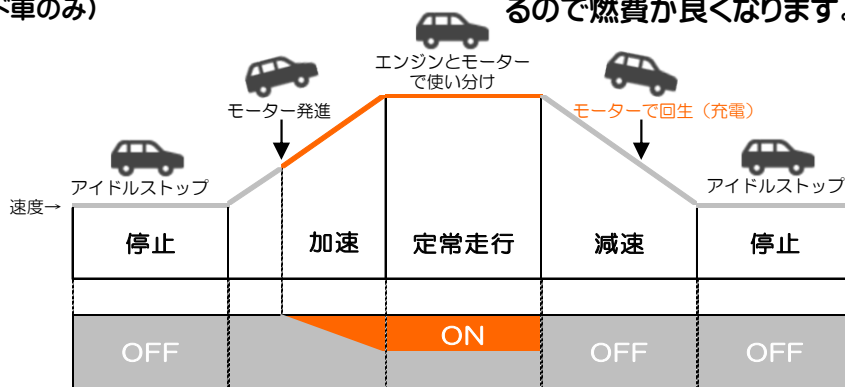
ド車のみ）

るので燃費が良くなります。

エンジンとモーターで使い分け

モーター発進

モーターで回生（充電）

アイドルストップ

アイドルストップ

速度→

| 停止 | 加速 | 定常走行 | 減速 | 停止 |
|---|---|---|---|---|

OFF

ON

OFF

OFF